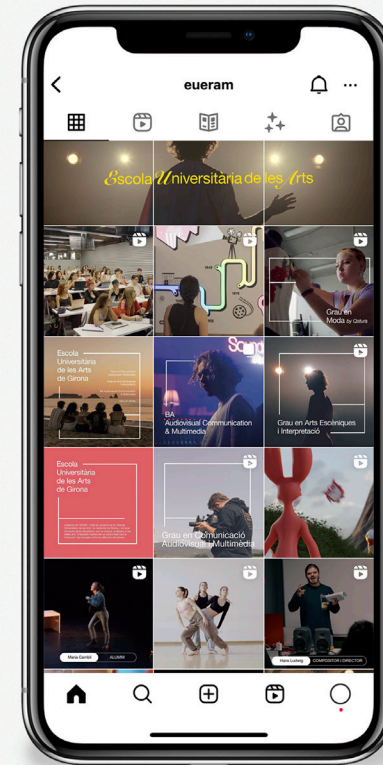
eueram

Escola Universitària de les Arts

Grau en Moda by Qatura

Escola Universitària de les Arts de Girona

BA Audiovisual Communication & Multimedia

Grau en Arts Escèniques i Interpretació

Escola Universitària de les Arts de Girona

Grau en Comunicació Audiovisual i Multimèdia

Maria Canto | ALUMNI

Hans Ludwig | COMPOSITOR I DIRECTOR